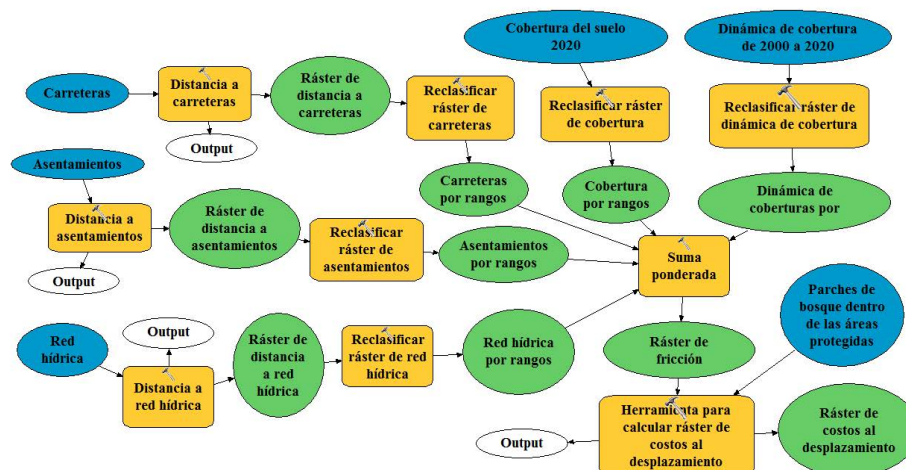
Cobertura del suelo 2020

Dinámica de cobertura de 2000 a 2020

Carreteras

Distancia a carreteras

Ráster de distancia a carreteras

Reclasificar ráster de carreteras

Reclasificar ráster de cobertura

Reclasificar ráster de dinámica de cobertura

Output

Asentamientos

Carreteras por rangos

Cobertura por rangos

Dinámica de coberturas por

Distancia a asentamientos

Ráster de distancia a asentamientos

Reclasificar ráster de asentamientos

Asentamientos por rangos

Suma ponderada

Output

Parches de bosque dentro de las áreas protegidas

Red hídrica

Output

Ráster de distancia a red hídrica

Reclasificar ráster de red hídrica

Red hídrica por rangos

Ráster de fricción

Distancia a red hídrica

Herramienta para calcular ráster de costos al desplazamiento

Ráster de costos al desplazamiento

Output